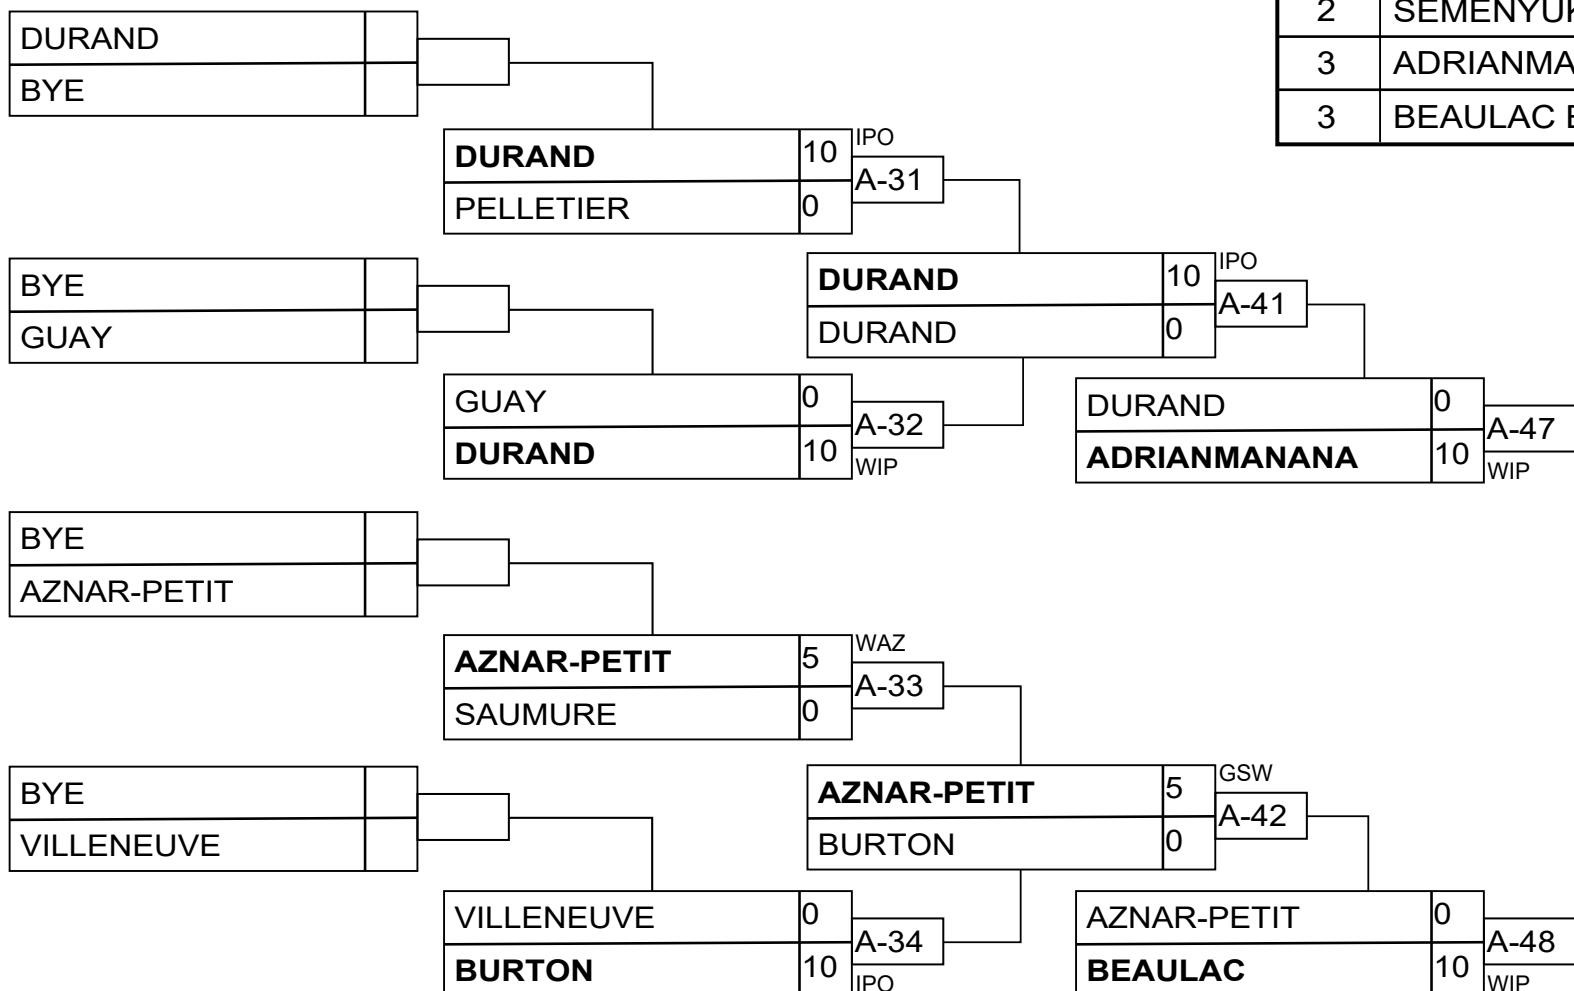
| 2 | SEMENYU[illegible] |
|---|---|
| 3 | ADRIANMA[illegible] |
| 3 | BEAULAC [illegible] |

DURAND
BYE

DURAND 10
PELLETIER 0
IPO
A-31

BYE
GUAY

DURAND 10
DURAND 0
IPO
A-41

GUAY 0
DURAND 10
A-32
WIP

DURAND 0
ADRIANMANANA 10
A-47
WIP

BYE
AZNAR-PETIT

AZNAR-PETIT 5
SAUMURE 0
WAZ
A-33

BYE
VILLENEUVE

AZNAR-PETIT 5
BURTON 0
GSW
A-42

VILLENEUVE 0
BURTON 10
A-34
IPO

AZNAR-PETIT 0
BEAULAC 10
A-48
WIP